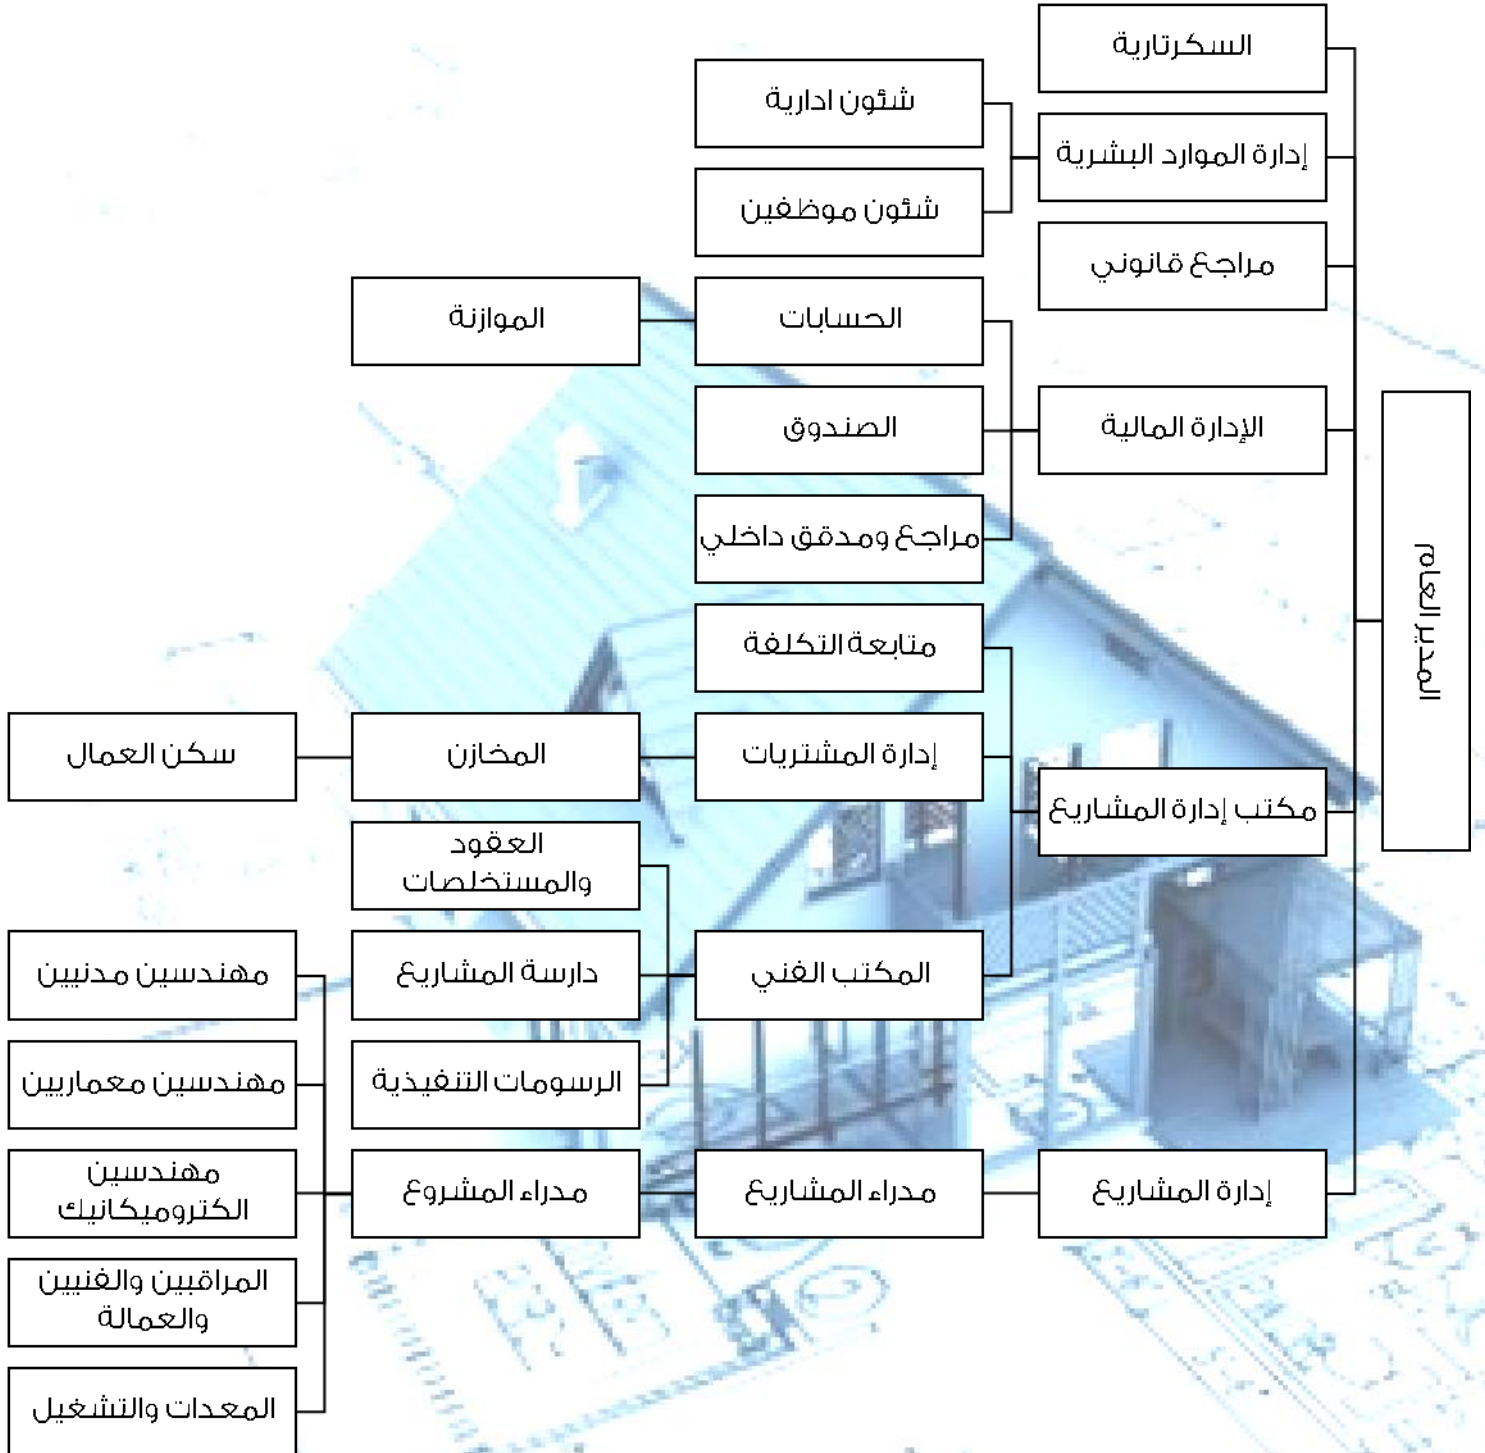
المدير العام

السكرتارية

إدارة الموارد البشرية

شئون ادارية

شئون موظفين

مراجع قانوني

الإدارة المالية

الحسابات

الموازنة

الصندوق

مراجع ومدقق داخلي

مكتب إدارة المشاريع

متابعة التكلفة

إدارة المشتريات

المخازن

سكن العمال

المكتب الفني

العقود والمستخلصات

دارسة المشاريع

الرسومات التنفيذية

إدارة المشاريع

مدراء المشاريع

مدراء المشروع

مهندسين مدنيين

مهندسين معماريين

مهندسين الكتروميكانيك

المراقبين والفنيين والعمالة

المعدات والتشغيل